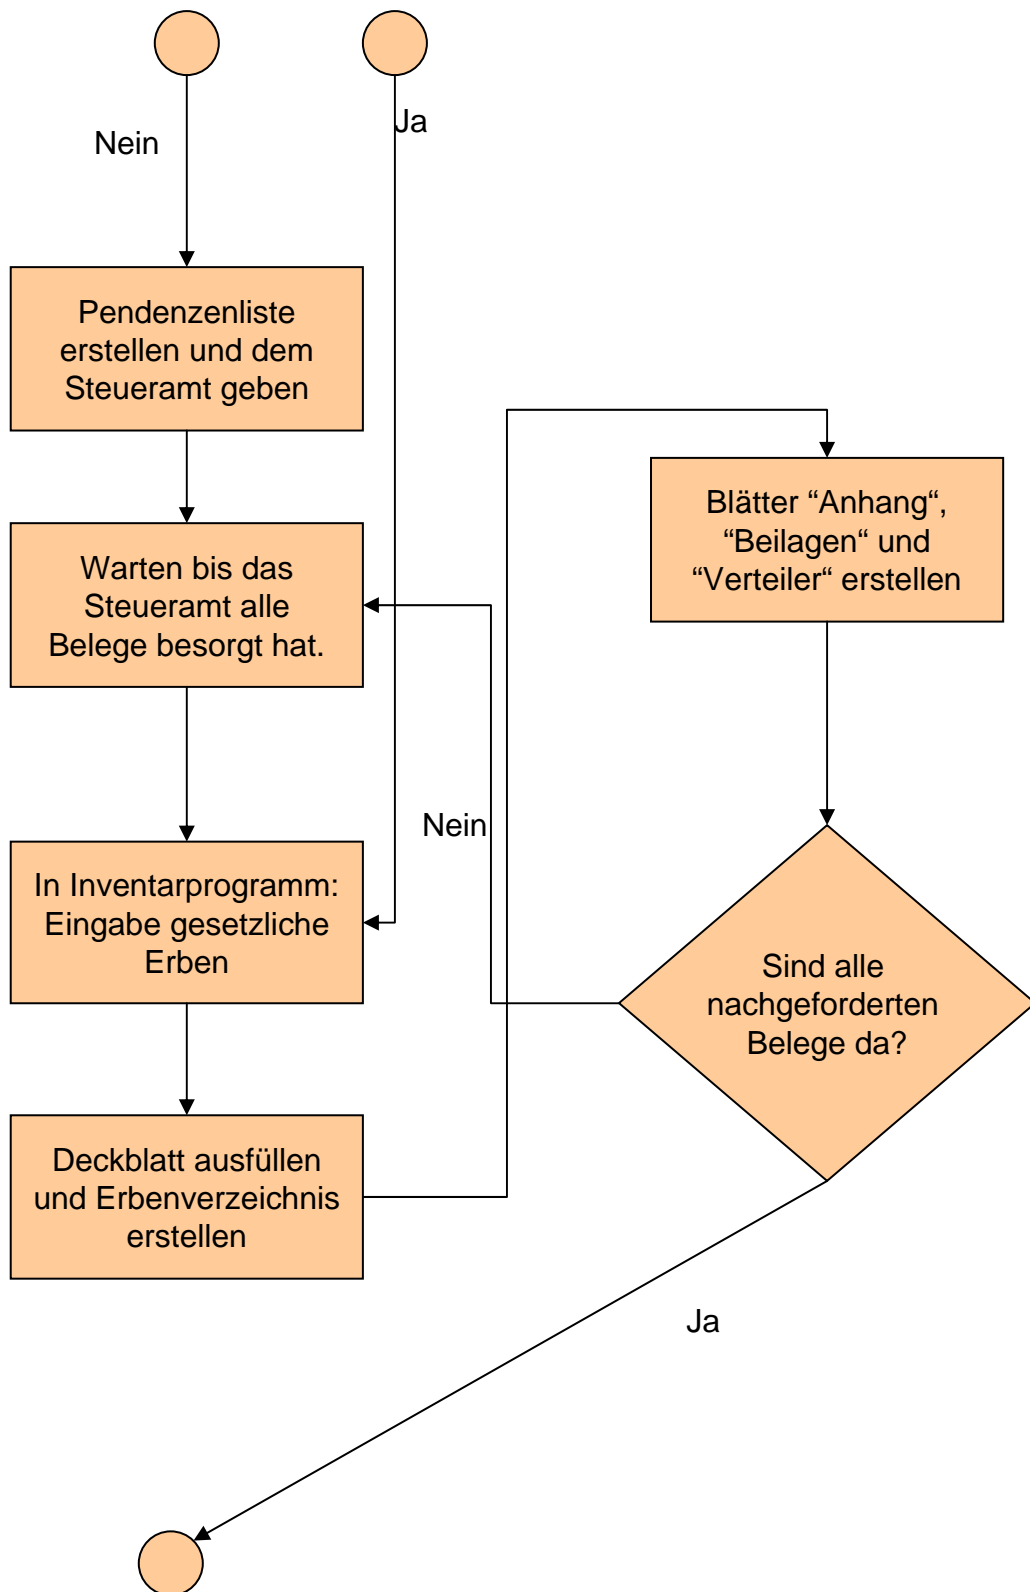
Nein

Ja

Pendenzenliste erstellen und dem Steueramt geben

Warten bis das Steueramt alle Belege besorgt hat.

In Inventarprogramm: Eingabe gesetzliche Erben

Deckblatt ausfüllen und Erbenverzeichnis erstellen

Blätter “Anhang“, “Beilagen“ und “Verteiler“ erstellen

Nein

Sind alle nachgeforderten Belege da?

Ja